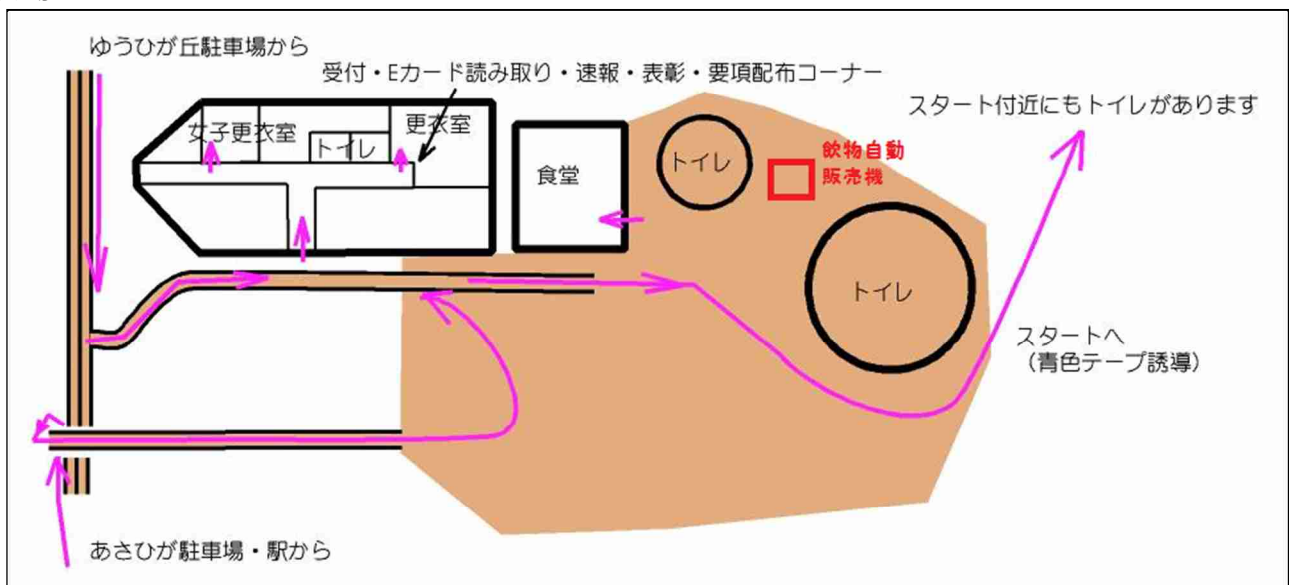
ゆうひが丘駐車場から

受付・Eカード読み取り・速報・表彰・要項配布コーナー

女子更衣室

トイレ

更衣室

食堂

トイレ

飲物自動販売機

トイレ

スタート付近にもトイレがあります

スタートへ
（青色テープ誘導）

あさひが駐車場・駅から